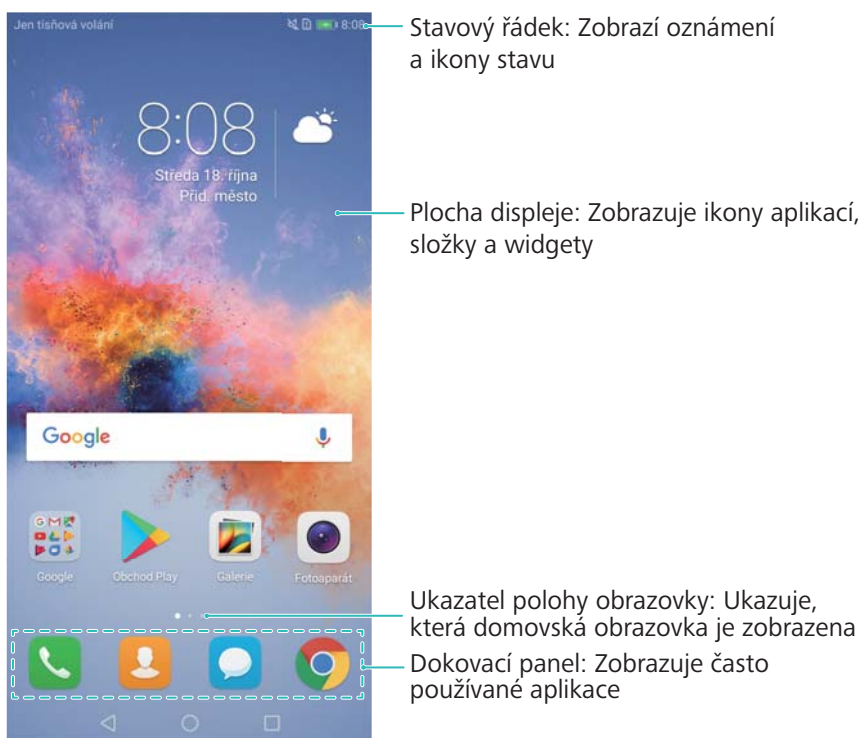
Jen tísňová volání

8:08

8:08

Středa 18. října
Přid. město

Google

Google

Obchod Play

Galerie

Fotoaparát

Stavový řádek: Zobrazí oznámení a ikony stavu

Plocha displeje: Zobrazuje ikony aplikací, složky a widgety

Ukazatel polohy obrazovky: Ukazuje, která domovská obrazovka je zobrazena

Dokovací panel: Zobrazuje často používané aplikace